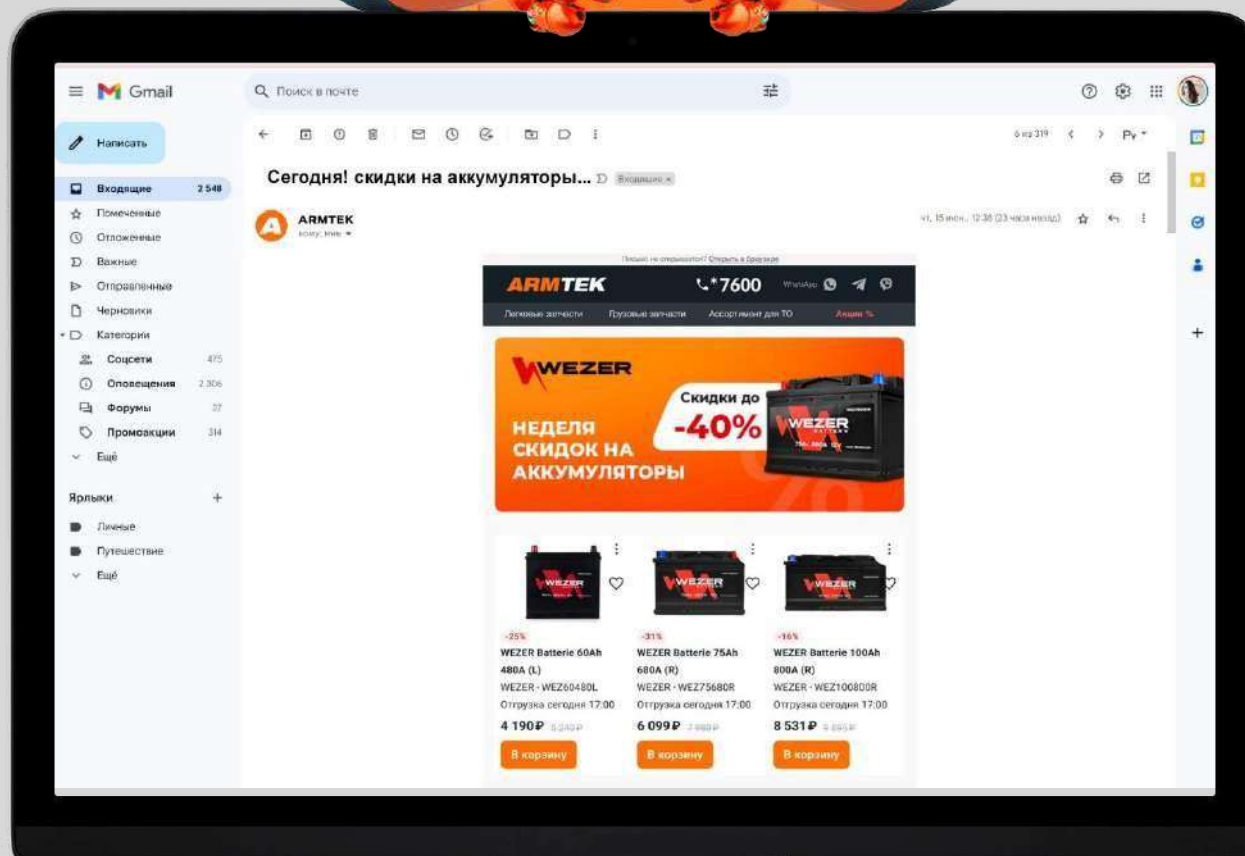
Gmail

Поиск в почте

Написать

Входящие 2 548
Помеченные
Отложенные
Важные
Отправленные
Черновики
Категории
Соцсети 475
Оповещения 2 306
Форумы 27
Промоакции 314
Ещё

Ярлыки +
Личные
Путешествие
Ещё

6 из 319 Ру

Сегодня! скидки на аккумуляторы... Входящие ×

ARMTEK
кому: мне

чт, 15 июн., 12:36 (23 часа назад)

Письмо не отображается? Открыть в браузере

ARMTEK *7600 WhatsApp

Легковые запчасти Грузовые запчасти Ассортимент для ТО Акции %

WEZER
НЕДЕЛЯ СКИДОК НА АККУМУЛЯТОРЫ
Скидки до -40%
WEZER

-25%
WEZER Batterie 60Ah 480A (L)
WEZER - WEZ60480L
Отгрузка сегодня 17:00
4 190₽ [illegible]
В корзину

-31%
WEZER Batterie 75Ah 680A (R)
WEZER - WEZ75680R
Отгрузка сегодня 17:00
6 099₽ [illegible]
В корзину

-16%
WEZER Batterie 100Ah 800A (R)
WEZER - WEZ100800R
Отгрузка сегодня 17:00
8 531₽ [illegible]
В корзину